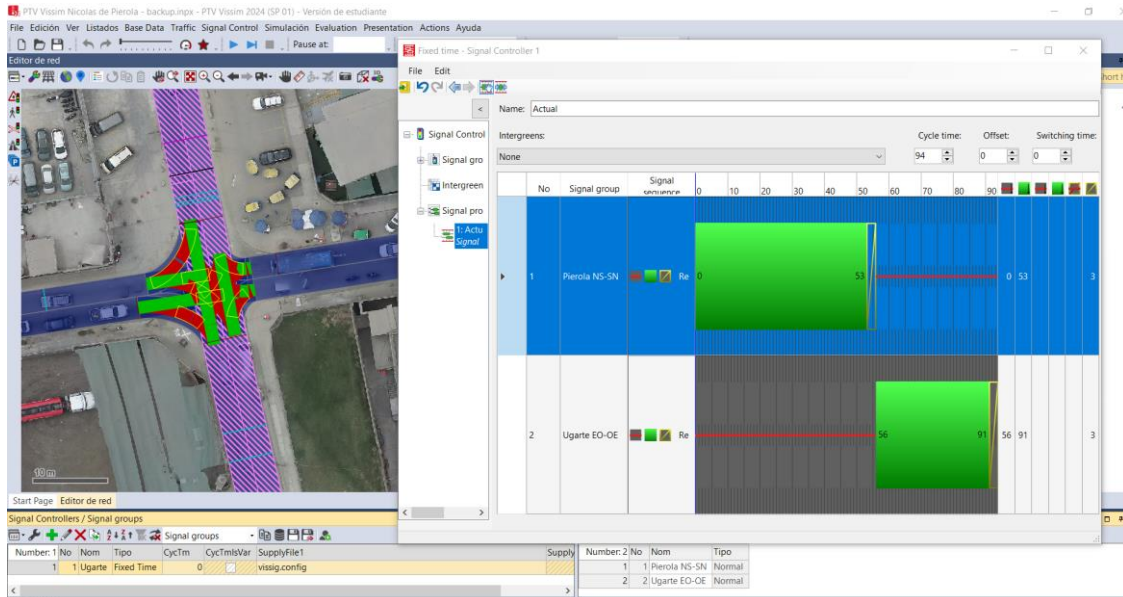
PTV Vissim Nicolas de Pierola - backup.inpx - PTV Vissim 2024 (SP 01) - Versión de estudiante

File Edición Ver Listados Base Data Traffic Signal Control Simulación Evaluation Presentation Actions Ayuda

Pause at:

Editor de red

10 m

Start Page Editor de red

Signal Controllers / Signal groups

Signal groups

| Number: 1 | No | Nom | Tipo | CycTm | CycTmIsVar | SupplyFile1 | Supply |
|---|---|---|---|---|---|---|---|
| 1 | 1 | Ugarte | Fixed Time | 0 | | vissig.config | |

| Number: 2 | No | Nom | Tipo |
|---|---|---|---|
| 1 | 1 | Pierola NS-SN | Normal |
| 2 | 2 | Ugarte EO-OE | Normal |

Fixed time - Signal Controller 1

File Edit

Name: Actual

Signal Control
Signal gro
Intergreen
Signal pro
1: Actu
Signal

Intergreens: None

Cycle time: 94 Offset: 0 Switching time: 0

| No | Signal group | Signal sequence | 0 10 20 30 40 50 60 70 80 90 | | | |
|---|---|---|---|---|---|---|
| 1 | Pierola NS-SN | Re | 0 53 | 0 | 53 | 3 |
| 2 | Ugarte EO-OE | Re | 56 91 | 56 | 91 | 3 |

hort